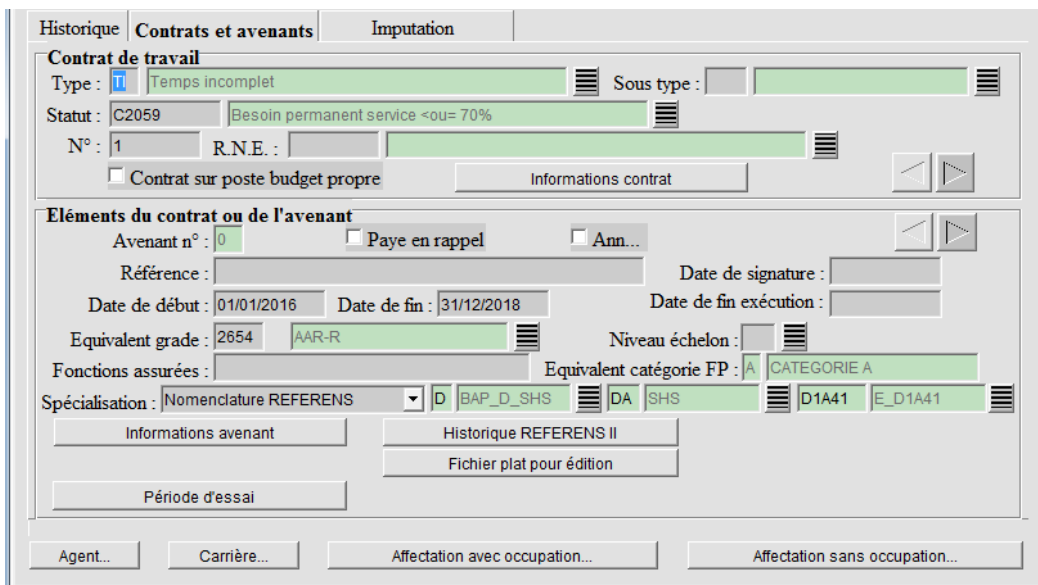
Historique | Contrats et avenants | Imputation

Contrat de travail
Type : TI Temps incomplet
Sous type :
Statut : C2059 Besoin permanent service <ou= 70%
N° : 1 R.N.E. :
Contrat sur poste budget propre
Informations contrat

Eléments du contrat ou de l'avenant
Avenant n° : 0
Paye en rappel
Ann...
Référence :
Date de signature :
Date de début : 01/01/2016 Date de fin : 31/12/2018
Date de fin exécution :
Equivalent grade : 2654 AAR-R
Niveau échelon :
Fonctions assurées :
Equivalent catégorie FP : A CATEGORIE A
Spécialisation : Nomenclature REFERENS D BAP_D_SHS DA SHS D1A41 E_D1A41
Informations avenant
Historique REFERENS II
Fichier plat pour édition
Période d'essai

Agent... Carrière... Affectation avec occupation... Affectation sans occupation...